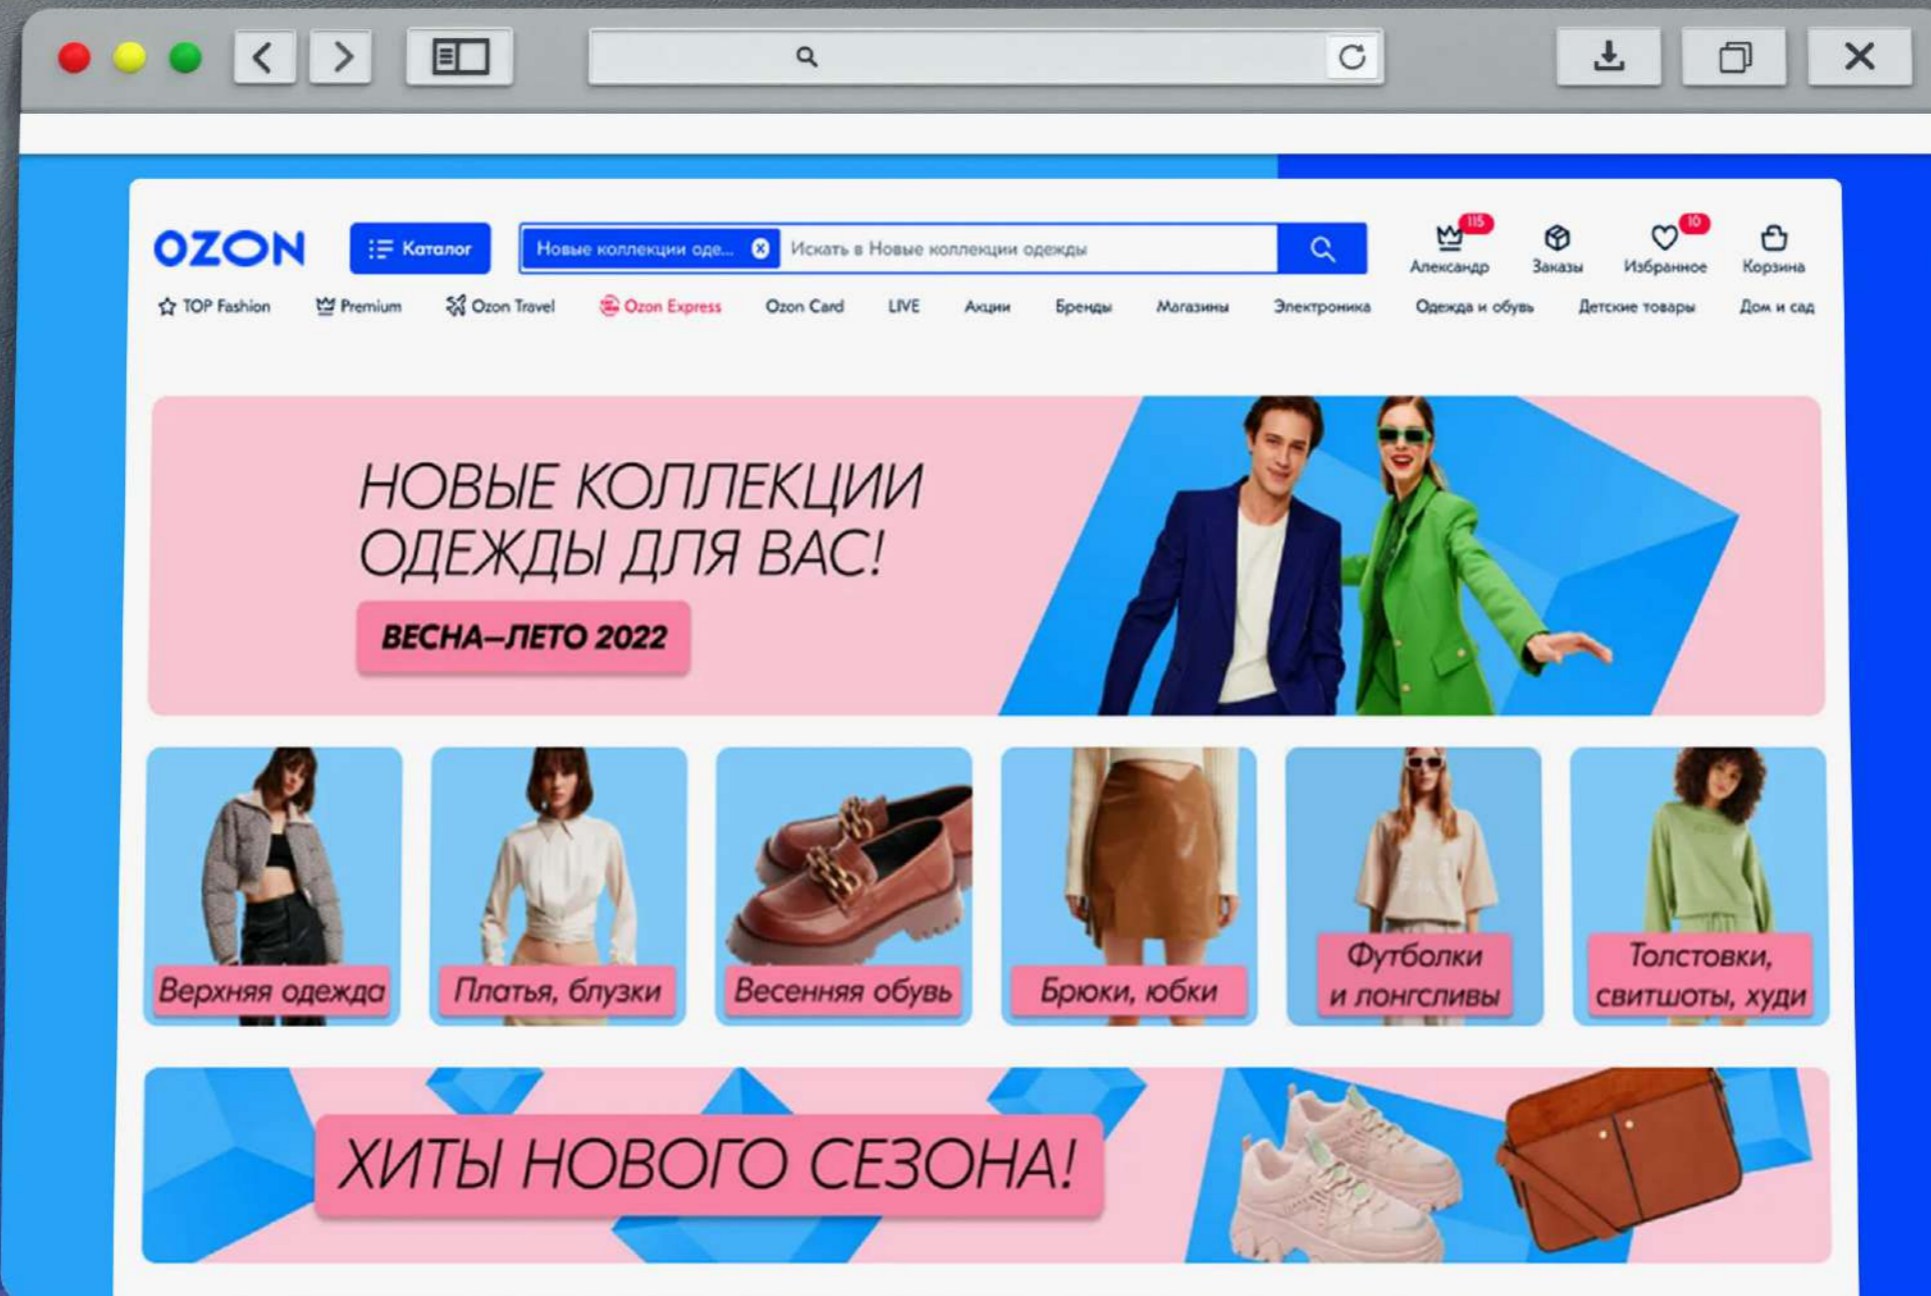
OZON

Каталог

Новые коллекции оде...

Искать в Новые коллекции одежды

115
Александр

Заказы

10
Избранное

Корзина

TOP Fashion Premium Ozon Travel Ozon Express Ozon Card LIVE Акции Бренды Магазины Электроника Одежда и обувь Детские товары Дом и сад

НОВЫЕ КОЛЛЕКЦИИ ОДЕЖДЫ ДЛЯ ВАС!

ВЕСНА—ЛЕТО 2022

Верхняя одежда

Платья, блузки

Весенняя обувь

Брюки, юбки

Футболки и лонгсливы

Толстовки, свитшоты, худи

ХИТЫ НОВОГО СЕЗОНА!